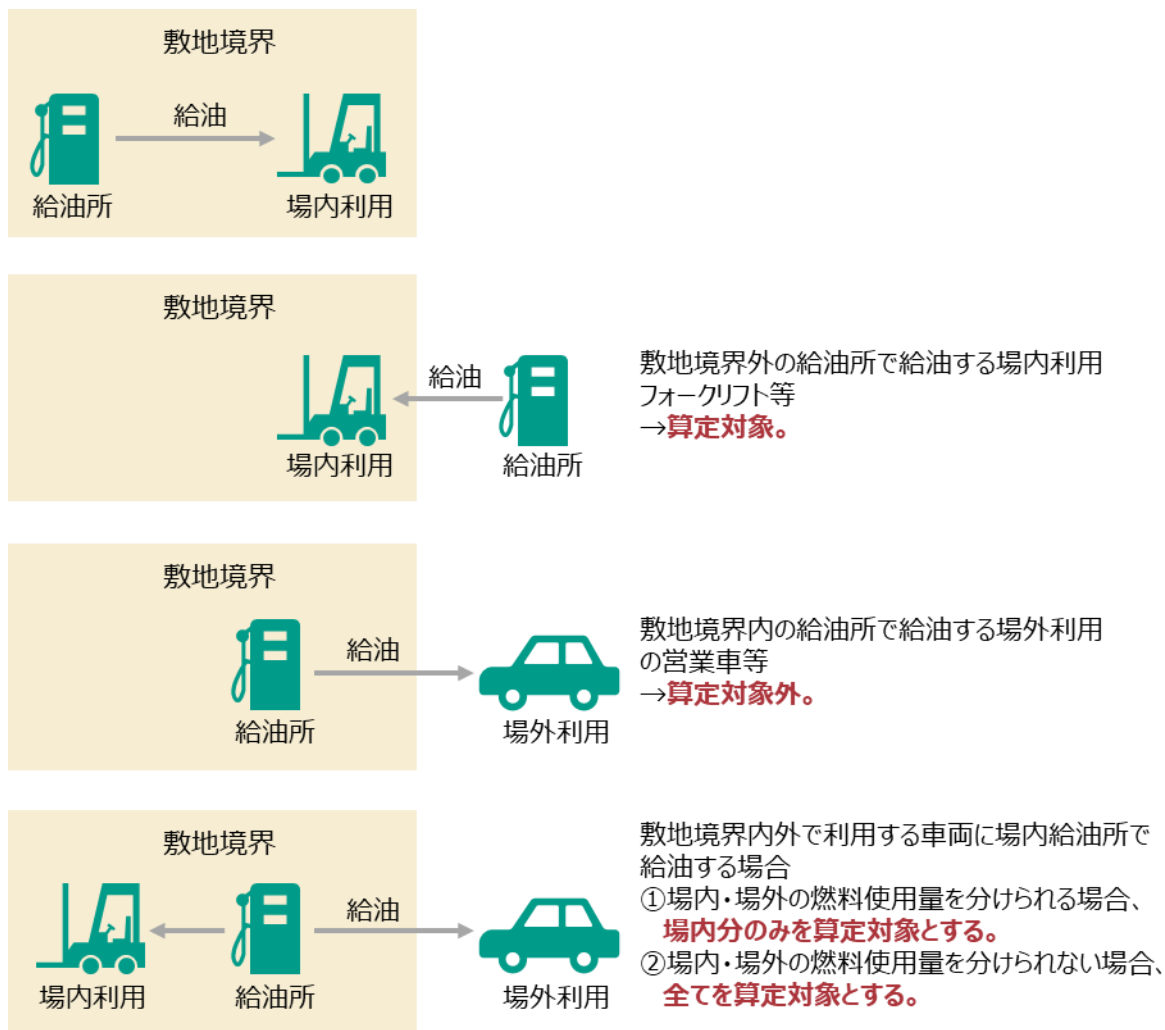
敷地境界

給油

給油所

場内利用

敷地境界

給油

場内利用

給油所

敷地境界外の給油所で給油する場内利用フォークリフト等
→算定対象。

敷地境界

給油

給油所

場外利用

敷地境界内の給油所で給油する場外利用の営業車等
→算定対象外。

敷地境界

給油

場内利用

給油所

場外利用

敷地境界内外で利用する車両に場内給油所で給油する場合
①場内・場外の燃料使用量を分けられる場合、場内分のみを算定対象とする。
②場内・場外の燃料使用量を分けられない場合、全てを算定対象とする。